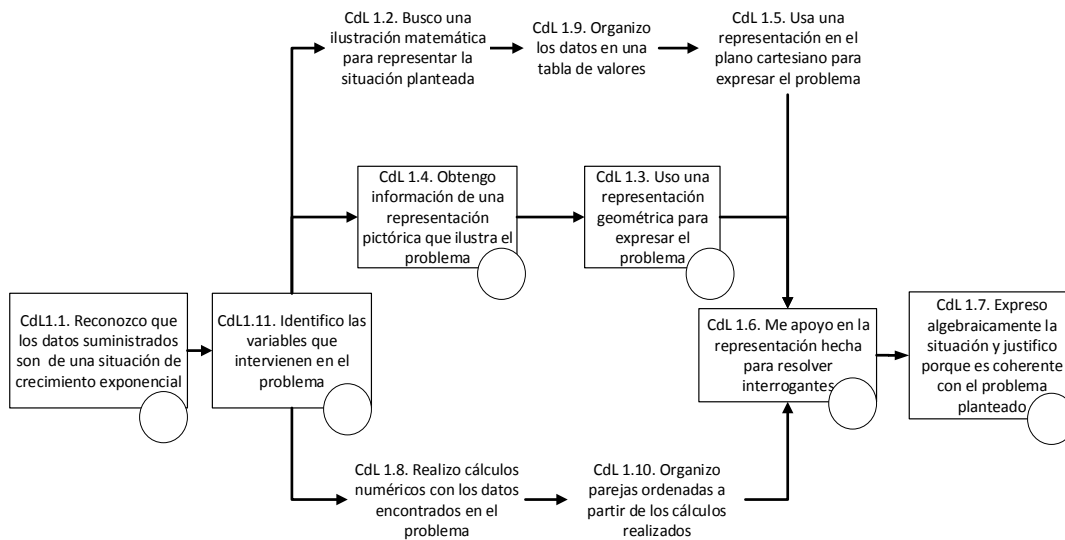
CdL1.1. Reconozco que los datos suministrados son de una situación de crecimiento exponencial

CdL1.11. Identifico las variables que intervienen en el problema

CdL 1.2. Busco una ilustración matemática para representar la situación planteada

CdL 1.9. Organizo los datos en una tabla de valores

CdL 1.5. Usa una representación en el plano cartesiano para expresar el problema

CdL 1.4. Obtengo información de una representación pictórica que ilustra el problema

CdL 1.3. Uso una representación geométrica para expresar el problema

CdL 1.8. Realizo cálculos numéricos con los datos encontrados en el problema

CdL 1.10. Organizo parejas ordenadas a partir de los cálculos realizados

CdL 1.6. Me apoyo en la representación hecha para resolver interrogantes

CdL 1.7. Expreso algebraicamente la situación y justifico porque es coherente con el problema planteado